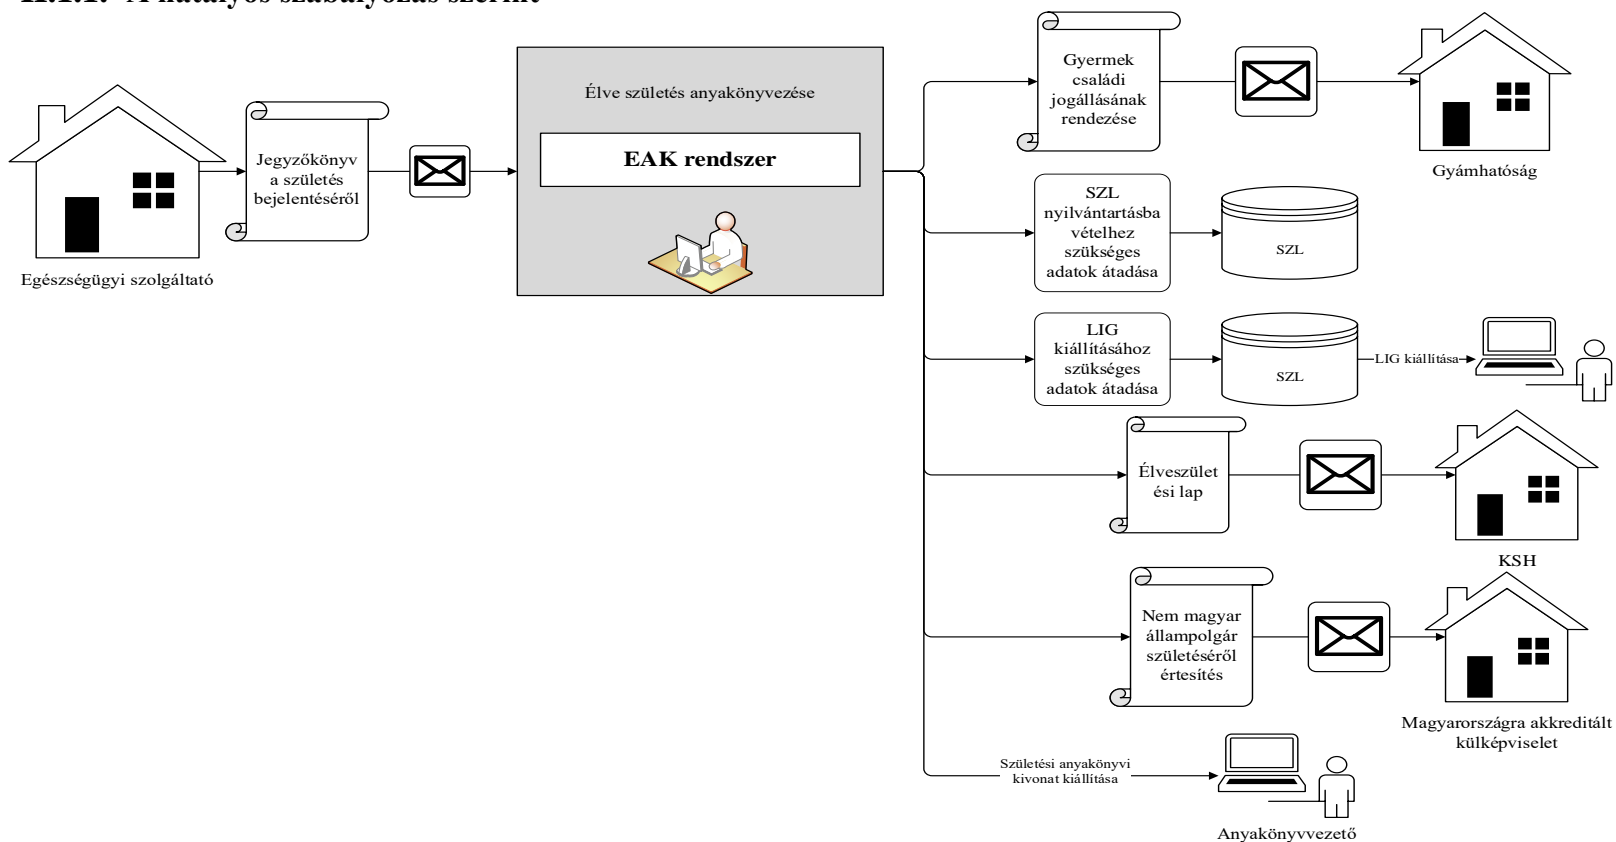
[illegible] A hatályos szabályozás szerint

Egészségügyi szolgáltató

Jegyzőkönyv a születés bejelentéséről

Élve születés anyakönyvezése

EAK rendszer

Gyermek családi jogállásának rendezése

Gyámhatóság

SZL nyilvántartásba vételhez szükséges adatok átadása

SZL

LIG kiállításához szükséges adatok átadása

SZL

LIG kiállítása

Élveszületési lap

KSH

Nem magyar állampolgár születéséről értesítés

Magyarországra akkreditált külképviselet

Születési anyakönyvi kivonat kiállítása

Anyakönyvvezető